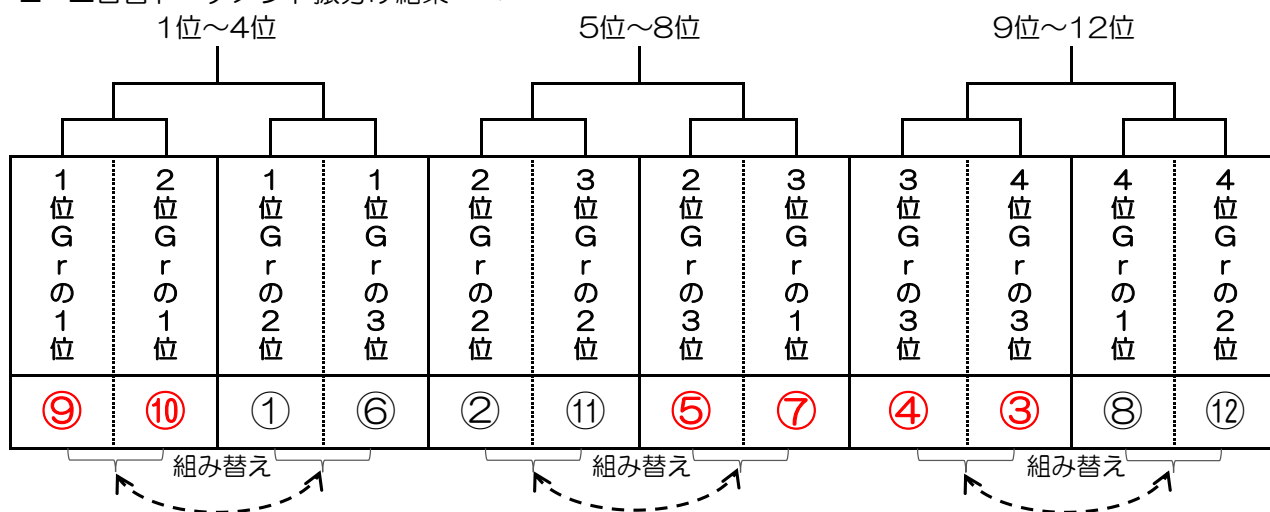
1位～4位

5位～8位

9位～12位

| 1位Grの1位 | 2位Grの1位 | 1位Grの2位 | 1位Grの3位 | 2位Grの2位 | 3位Grの2位 | 2位Grの3位 | 3位Grの1位 | 3位Grの3位 | 4位Grの3位 | 4位Grの1位 | 4位Grの2位 |
|---|---|---|---|---|---|---|---|---|---|---|---|
| ⑨ | ⑩ | ① | ⑥ | ② | ⑪ | ⑤ | ⑦ | ④ | ③ | ⑧ | ⑫ |

組み替え

組み替え

組み替え